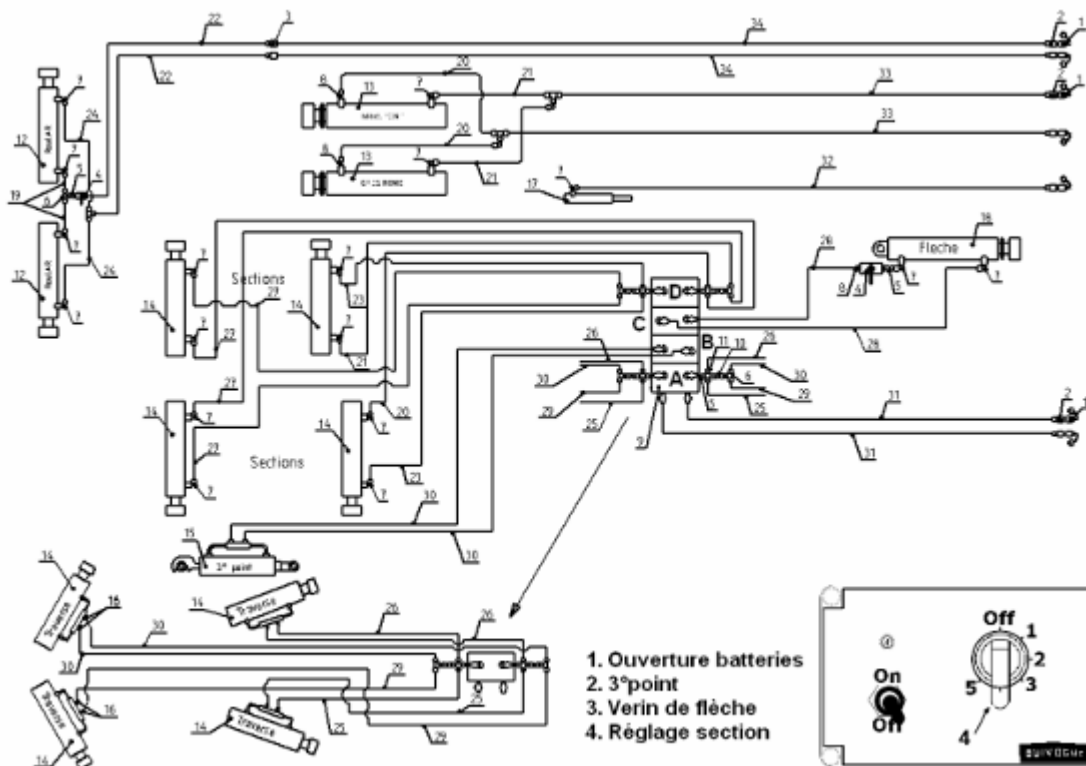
22 3 34 2 1
22 34
9 8 13 7 20 21 33 2 1
12 24
7 20 33
8 13 7 21
19 4 9 17 32
12 24
9
18
14 9 7 Sections 23 27 14 9 D 28 Fleche
14 23 7 21 C 8 4 5 9 9
9 26 B 11 10 25 28
30 A 6 30
29 25 9 5 25 29
14 7 27 7 11 2
23 20 9 31
Sections
7 14 7 23
9 30
15 10
3° point
16 14 26
16 30 26
10 29
16 14 25 29
16
1. Ouverture batteries
2. 3°point
3. Verin de flèche
4. Réglage section
Off 1
On 2
5 3
Off
4